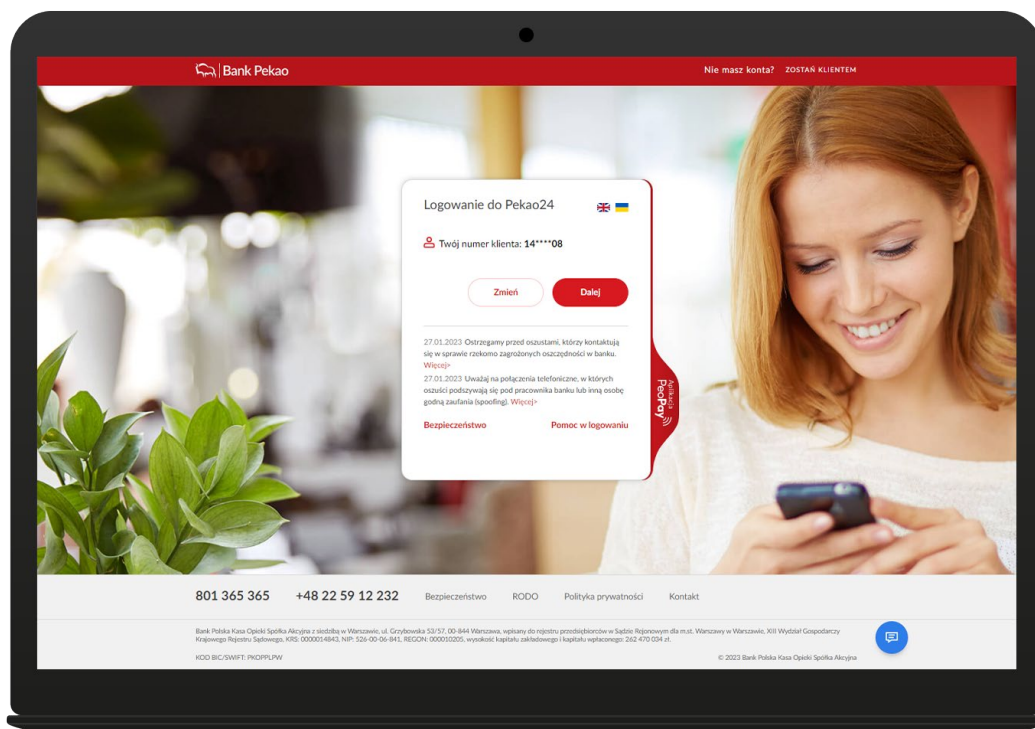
Bank Pekao

Nie masz konta? ZOSTAŃ KLIENTEM

Logowanie do Pekao24

Twój numer klienta: 14****08

Zmień

Dalej

27.01.2023 Ostrzegamy przed oszustami, którzy kontaktują się w sprawie rzekomo zagrożonych oszczędności w banku. Więcej>

27.01.2023 Uważaj na połączenia telefoniczne, w których oszuści podszywają się pod pracownika banku lub inną osobę godną zaufania (spoofing). Więcej>

Bezpieczeństwo

Pomoc w logowaniu

Aplikacja PeoPay

801 365 365 +48 22 59 12 232 Bezpieczeństwo RODO Polityka prywatności Kontakt

Bank Polska Kasa Opieki Spółka Akcyjna z siedzibą w Warszawie, ul. Grzybowska 53/57, 00-844 Warszawa, wpisany do rejestru przedsiębiorców w Sądzie Rejonowym dla m.st. Warszawy w Warszawie, XIII Wydział Gospodarczy Krajowego Rejestru Sądowego, KRS: 0000014843, NIP: 526-00-06-841, REGON: 000010205, wysokość kapitału zakładowego i kapitału wpłaconego: 262 470 034 zł.

KOD BIC/SWIFT: PKOPPLPW

© 2023 Bank Polska Kasa Opieki Spółka Akcyjna